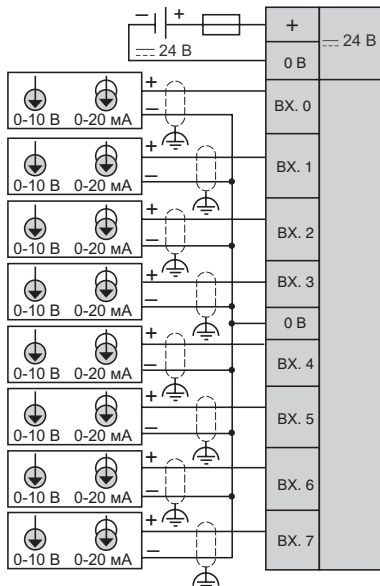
+
24 В
+
0 В
24 В
+
–
0-10 В 0-20 мА
ВХ. 0
+
–
0-10 В 0-20 мА
ВХ. 1
+
–
0-10 В 0-20 мА
ВХ. 2
+
–
0-10 В 0-20 мА
ВХ. 3
0 В
+
–
0-10 В 0-20 мА
ВХ. 4
+
–
0-10 В 0-20 мА
ВХ. 5
+
–
0-10 В 0-20 мА
ВХ. 6
+
–
0-10 В 0-20 мА
ВХ. 7